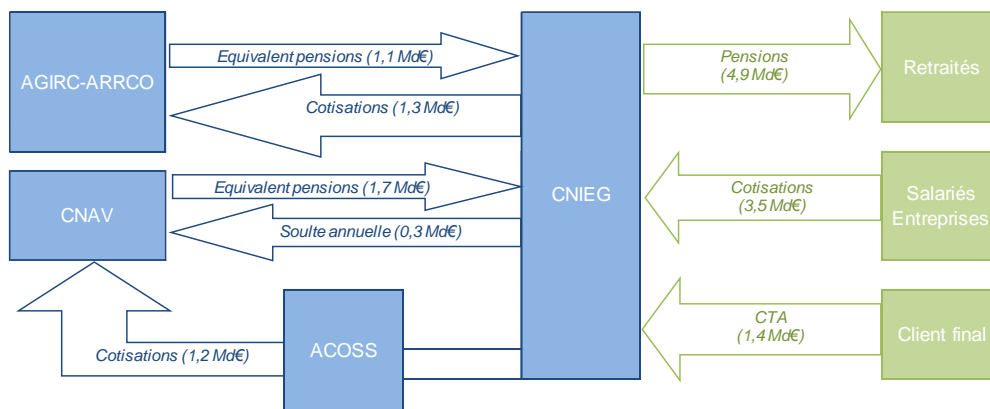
AGIRC-ARRCO

Equivalent pensions (1,1 Md€)

Cotisations (1,3 Md€)

CNAV

Equivalent pensions (1,7 Md€)

Soulte annuelle (0,3 Md€)

Cotisations (1,2 Md€)

ACOSS

CNIEG

Pensions (4,9 Md€)

Retraités

Cotisations (3,5 Md€)

Salariés Entreprises

CTA (1,4 Md€)

Client final